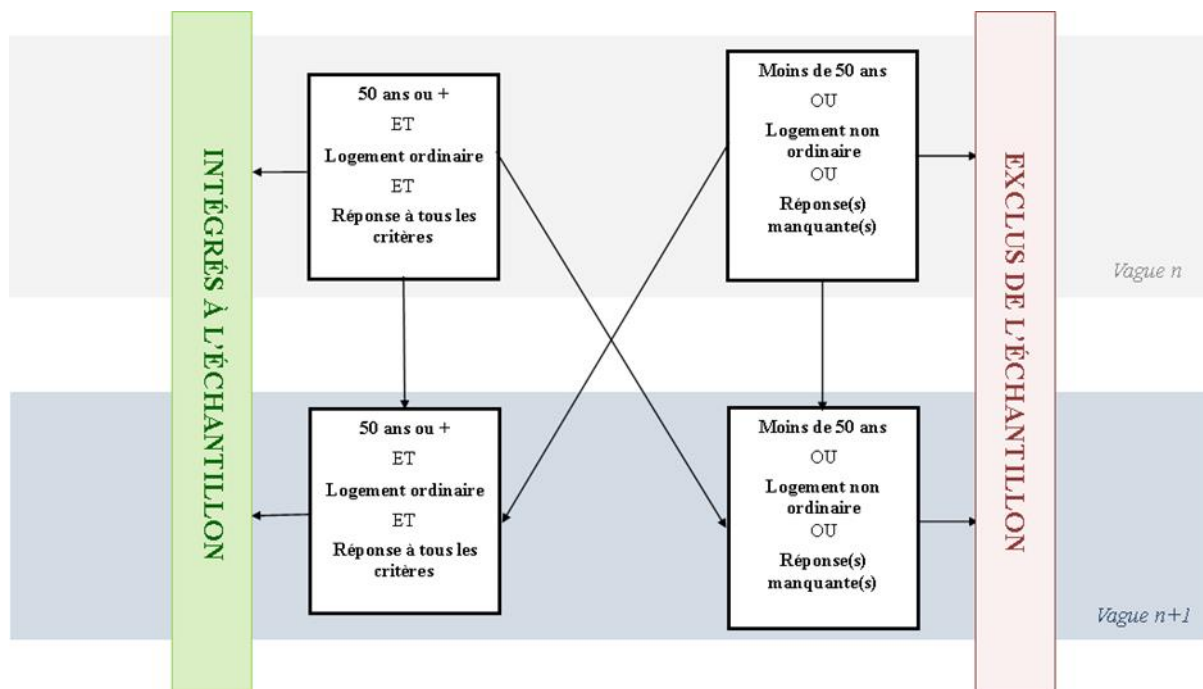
INTÉGRÉS À L'ÉCHANTILLON

50 ans ou +
ET
Logement ordinaire
ET
Réponse à tous les critères

Moins de 50 ans
OU
Logement non ordinaire
OU
Réponse(s) manquante(s)

EXCLUS DE L'ÉCHANTILLON

Vague n

50 ans ou +
ET
Logement ordinaire
ET
Réponse à tous les critères

Moins de 50 ans
OU
Logement non ordinaire
OU
Réponse(s) manquante(s)

Vague n+1